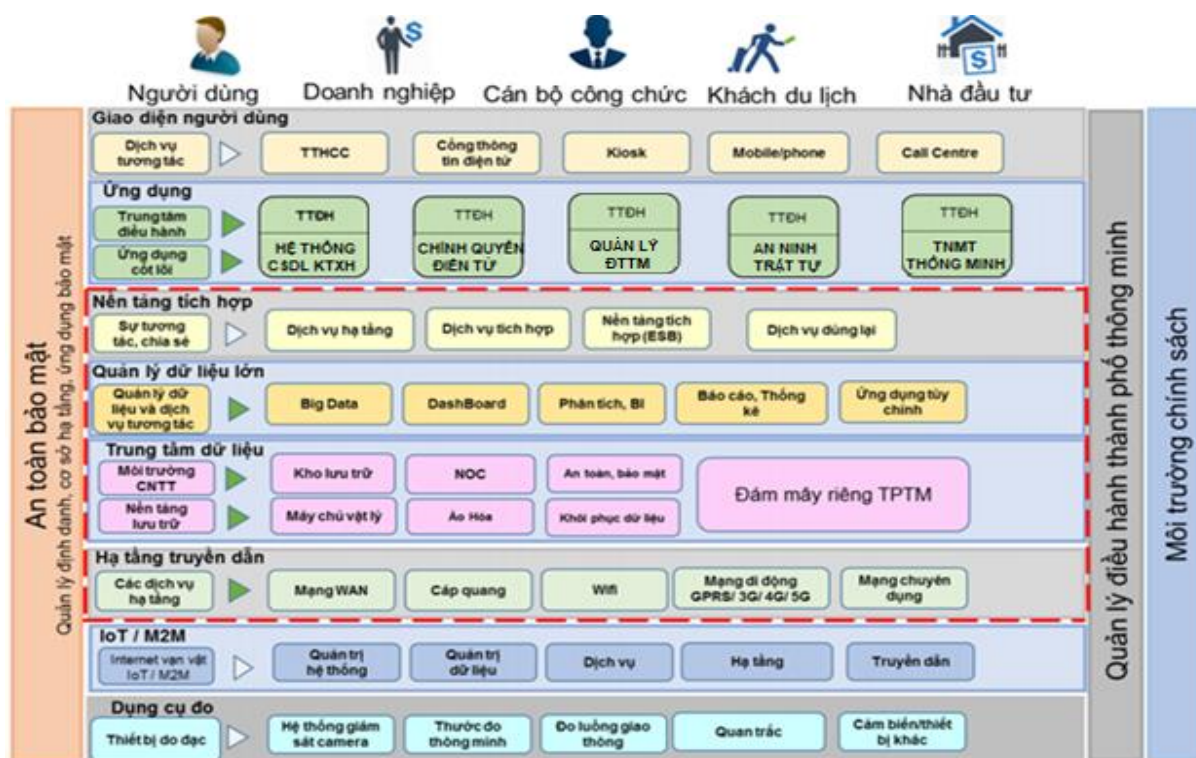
Người dùng
Doanh nghiệp
Cán bộ công chức
Khách du lịch
Nhà đầu tư

An toàn bảo mật
Quản lý định danh, cơ sở hạ tầng, ứng dụng bảo mật

Giao diện người dùng
Dịch vụ tương tác
TTHCC
Cổng thông tin điện tử
Kiosk
Mobile/phone
Call Centre

Ứng dụng
Trung tâm điều hành
Ứng dụng cốt lõi
TTĐH HỆ THỐNG CSDL KTXH
TTĐH CHÍNH QUYỀN ĐIỆN TỬ
TTĐH QUẢN LÝ ĐTTM
TTĐH AN NINH TRẬT TỰ
TTĐH TNMT THÔNG MINH

Nền tảng tích hợp
Sự tương tác, chia sẻ
Dịch vụ hạ tầng
Dịch vụ tích hợp
Nền tảng tích hợp (ESB)
Dịch vụ dùng lại

Quản lý dữ liệu lớn
Quản lý dữ liệu và dịch vụ tương tác
Big Data
DashBoard
Phân tích, BI
Báo cáo, Thống kê
Ứng dụng tùy chỉnh

Trung tâm dữ liệu
Môi trường CNTT
Nền tảng lưu trữ
Kho lưu trữ
NOC
An toàn, bảo mật
Máy chủ vật lý
Ảo Hóa
Khôi phục dữ liệu
Đám mây riêng TPTM

Hạ tầng truyền dẫn
Các dịch vụ hạ tầng
Mạng WAN
Cáp quang
Wifi
Mạng di động GPRS/ 3G/ 4G/ 5G
Mạng chuyên dụng

IoT / M2M
Internet vạn vật IoT / M2M
Quản trị hệ thống
Quản trị dữ liệu
Dịch vụ
Hạ tầng
Truyền dẫn

Dụng cụ đo
Thiết bị đo đạc
Hệ thống giám sát camera
Thước đo thông minh
Đo luồng giao thông
Quan trắc
Cảm biến/thiết bị khác

Quản lý điều hành thành phố thông minh
Môi trường chính sách